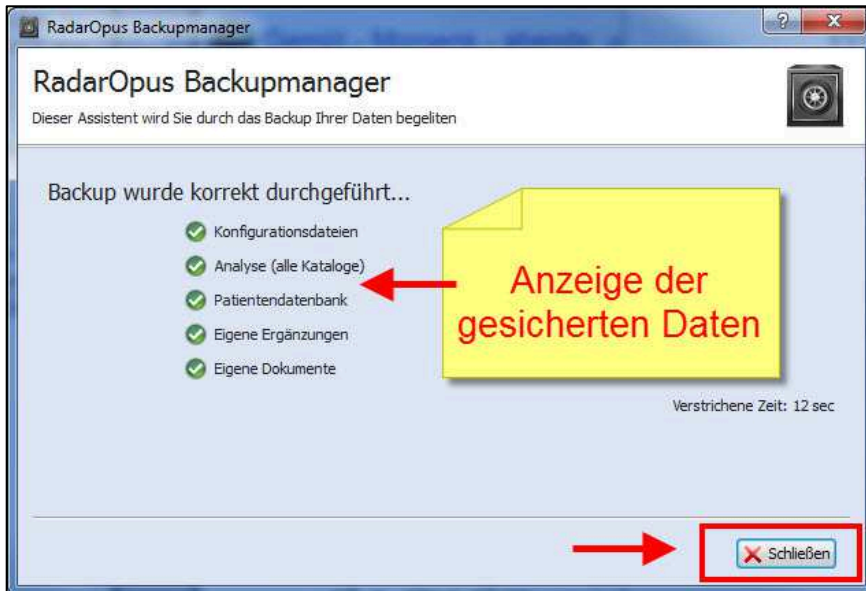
RadarOpus Backupmanager

RadarOpus Backupmanager

Dieser Assistent wird Sie durch das Backup Ihrer Daten begeliten

Backup wurde korrekt durchgeführt...

Konfigurationsdateien

Analyse (alle Kataloge)

Patientendatenbank

Eigene Ergänzungen

Eigene Dokumente

Anzeige der gesicherten Daten

Verstrichene Zeit: 12 sec

Schließen